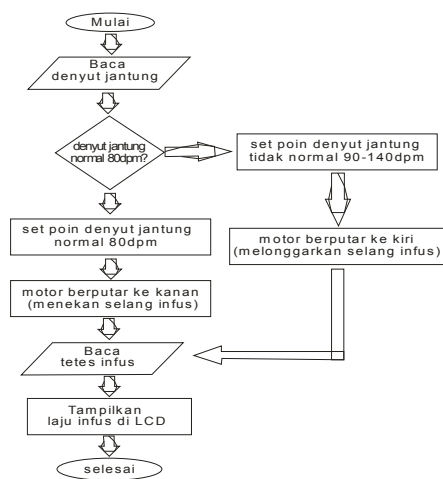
Mulai

Baca denyut jantung

denyut jantung normal 80dpm?

set poin denyut jantung tidak normal 90-140dpm

set poin denyut jantung normal 80dpm

motor berputar ke kiri (melonggarkan selang infus)

motor berputar ke kanan (menekan selang infus)

Baca tetes infus

Tampilkan laju infus di LCD

selesai